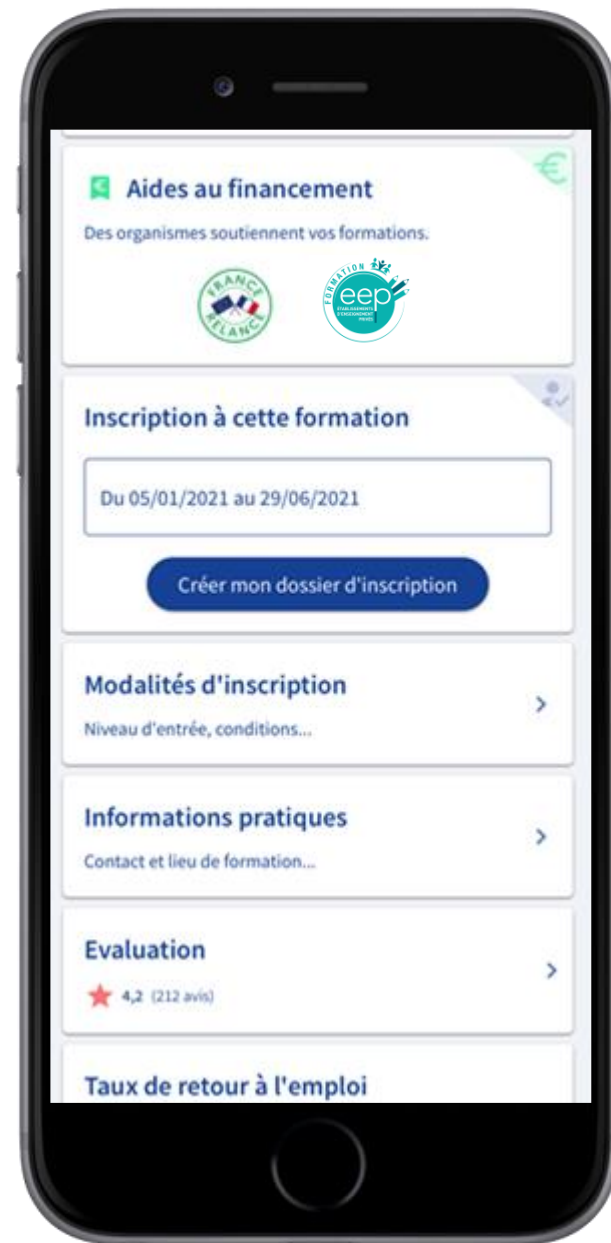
Aides au financement

Des organismes soutiennent vos formations.

FRANCE RELANCE

FORMATION eep ÉTABLISSEMENTS D'ENSEIGNEMENT PRIVÉS

Inscription à cette formation

Du 05/01/2021 au 29/06/2021

Créer mon dossier d'inscription

Modalités d'inscription

Niveau d'entrée, conditions...

Informations pratiques

Contact et lieu de formation...

Evaluation

4,2 (212 avis)

Taux de retour à l'emploi